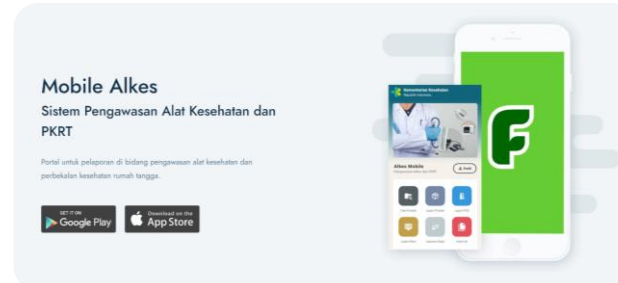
Mobile Alkes

Sistem Pengawasan Alat Kesehatan dan PKRT

Portal untuk pelaporan di bidang pengawasan alat kesehatan dan perbekalan kesehatan rumah tangga.

GET IT ON Google Play

Download on the App Store

Kementerian Kesehatan
Republik Indonesia

Alkes Mobile
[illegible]

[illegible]